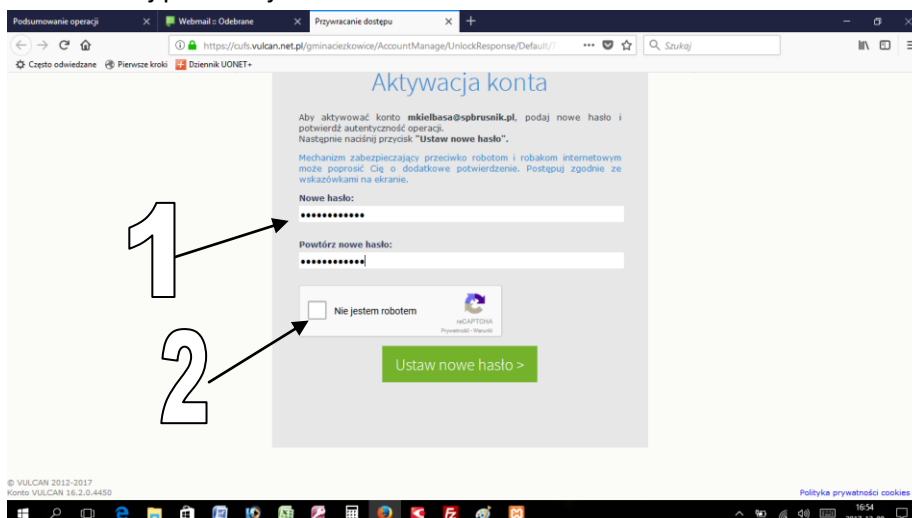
Podsumowanie operacji × Webmail :: Odebrane × Przywracanie dostępu × +

https://cufs.vulcan.net.pl/gminaciezkowice/AccountManage/UnlockResponse/Default/

Szukaj

Często odwiedzane Pierwsze kroki Dziennik UONET+

Aktywacja konta

Aby aktywować konto **mkielbasa@spbrusnik.pl**, podaj nowe hasło i potwierdź autentyczność operacji. Następnie naciśnij przycisk **"Ustaw nowe hasło"**.

Mechanizm zabezpieczający przeciwko robotom i robakom internetowym może poprosić Cię o dodatkowe potwierdzenie. Postępuj zgodnie ze wskazówkami na ekranie.

1

Nowe hasło:

••••••••••••

Powtórz nowe hasło:

••••••••••••

2

Nie jestem robotem

reCAPTCHA
Prywatność - Warunki

Ustaw nowe hasło >

© VULCAN 2012-2017
Konto VULCAN 16.2.0.4450

Polityka prywatności cookies

16:54